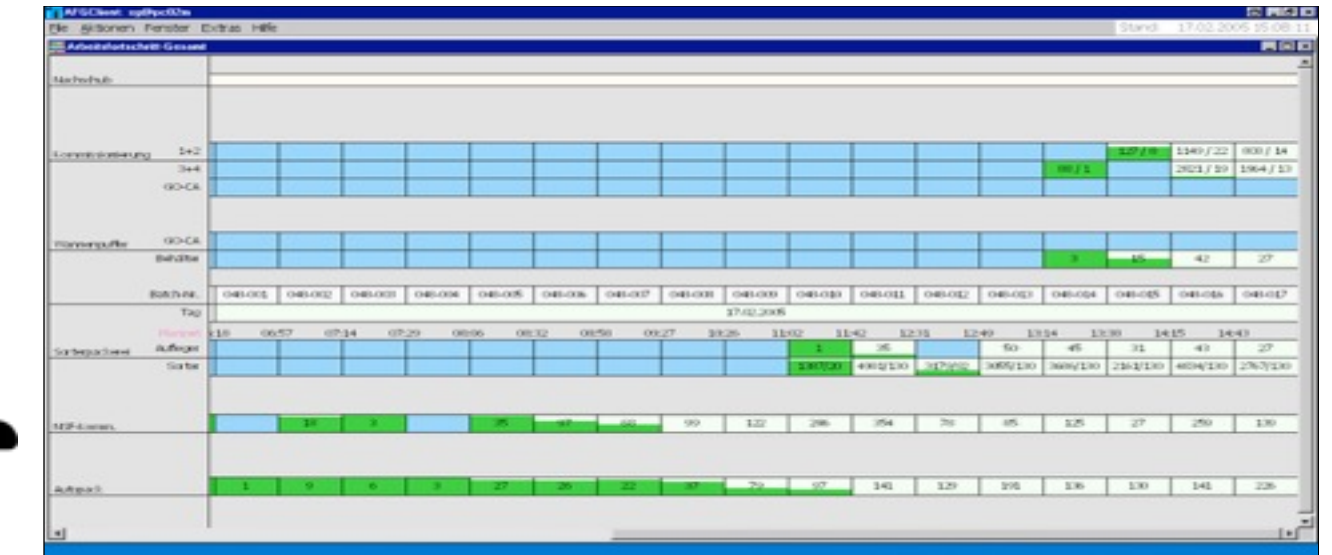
AFSClient: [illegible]

Datei Aktionen Fenster Extras Hilfe

Stand: 17.02.2005 15:08:11

Arbeitsfortschritt Gesamt

Nachschub

Kommissionierung 1+2 127 / 0 1149 / 22 800 / 14
3+4 80 / 1 2021 / 19 1964 / 13
GO-CA

Wannenpuffer GO-CA
Behälter 3 15 42 27

Batch-Nr. 048-001 048-002 048-003 048-004 048-005 048-006 048-007 048-008 048-009 048-010 048-011 048-012 048-013 048-014 048-015 048-016 048-017

Tag 17.02.2005

Planzeit 6:18 06:57 07:14 07:29 08:06 08:32 08:58 09:27 10:26 11:02 11:42 12:31 12:49 13:14 13:38 14:15 14:43

Sorterpuffer Aufleger 1 35 50 45 31 43 27
Sorter 1387/20 4002/130 3175/82 3095/130 3686/130 2163/130 4894/130 2767/130

MSP-Komm. 18 3 35 47 68 99 122 286 354 78 85 125 27 250 130

Aufsspack 1 9 6 3 27 26 22 37 79 97 141 129 191 136 130 141 226